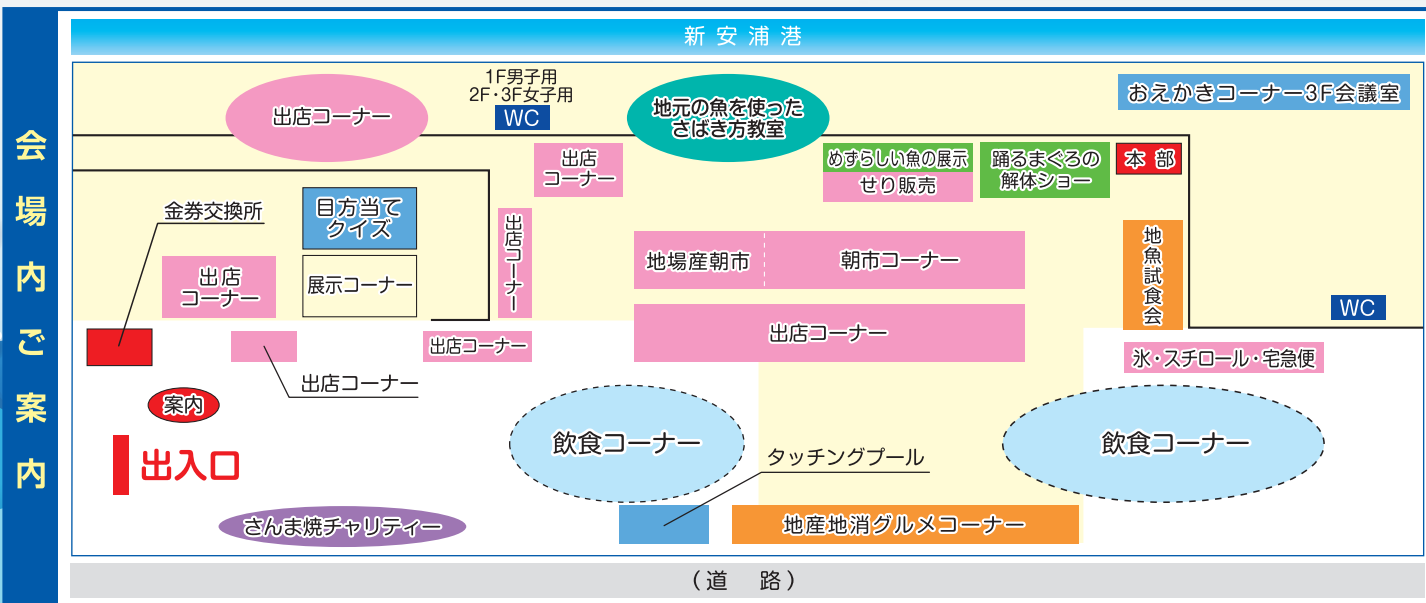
会場内ご案内

新安浦港

出店コーナー

1F男子用
2F・3F女子用
WC

地元の魚を使った
さばき方教室

おえかきコーナー3F会議室

出店
コーナー

めずらしい魚の展示
せり販売

踊るまぐろの
解体ショー

本部

金券交換所

目方当て
クイズ

展示コーナー

出店
コーナー

出店コーナー

地場産朝市

朝市コーナー

地魚試食会

WC

出店コーナー

出店コーナー

出店コーナー

氷・スチロール・宅急便

案内

出入口

飲食コーナー

タッチングプール

飲食コーナー

さんま焼チャリティー

地産地消グルメコーナー

（道　路）